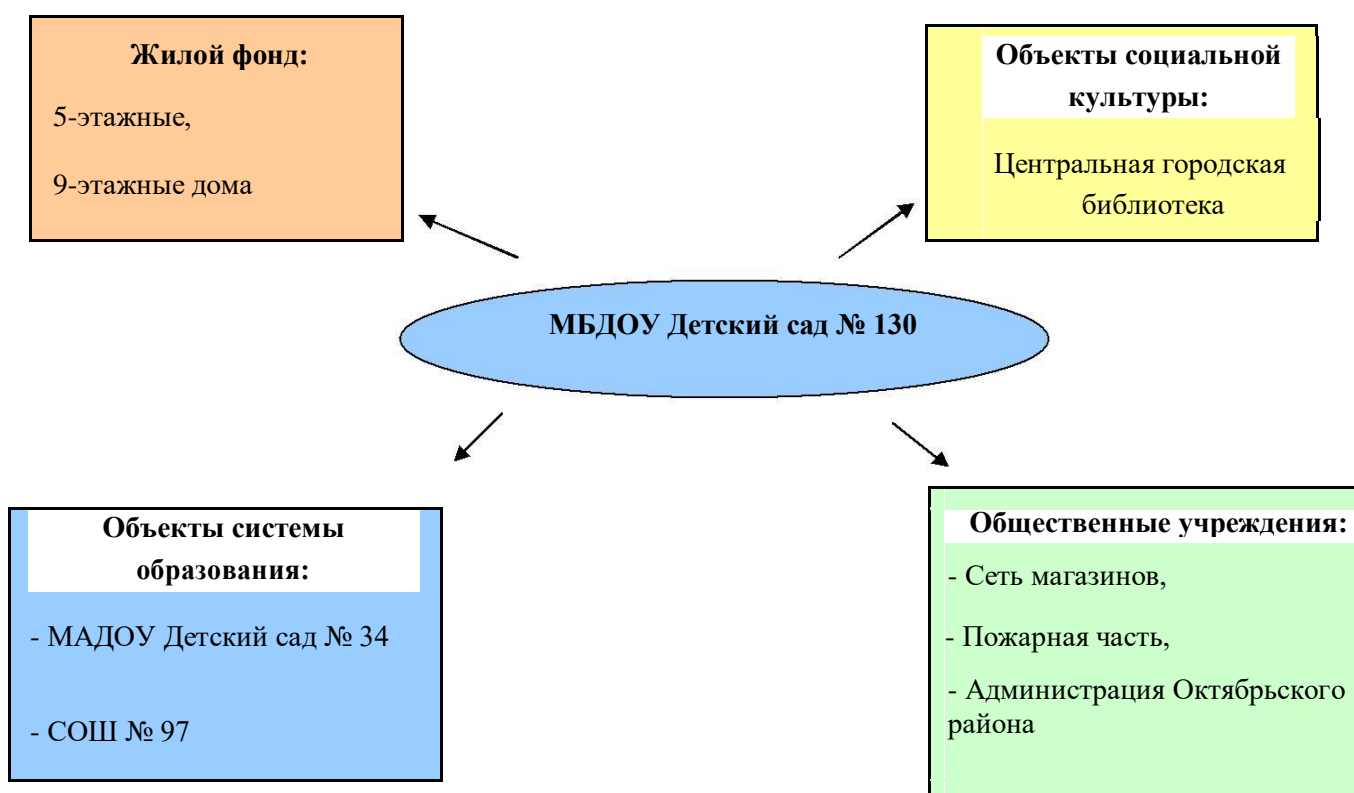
Жилой фонд:

5-этажные,

9-этажные дома

Объекты социальной культуры:

Центральная городская библиотека

МБДОУ Детский сад № 130

Объекты системы образования:

- МАДОУ Детский сад № 34

- СОШ № 97

Общественные учреждения:

- Сеть магазинов,

- Пожарная часть,

- Администрация Октябрьского района